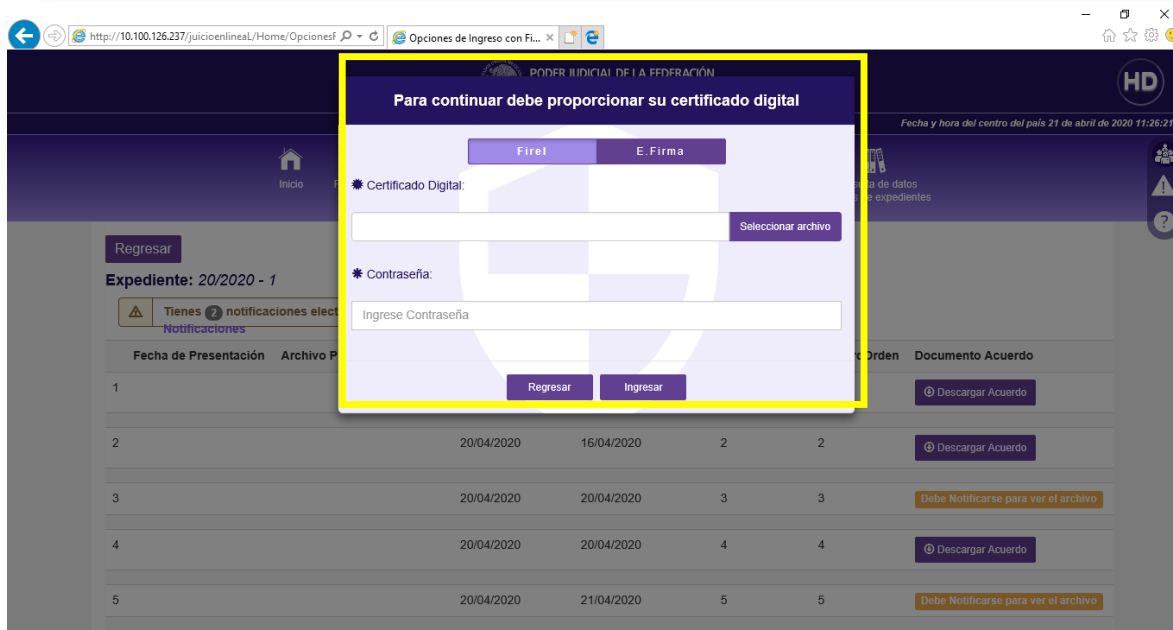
http://10.100.126.237/juicioenlineaL/Home/OpcionesI
Opciones de Ingreso con Fi...

PODER JUDICIAL DE LA FEDERACIÓN

HD

Fecha y hora del centro del país 21 de abril de 2020 11:26:21

Inicio

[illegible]a de datos
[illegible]e expedientes

Para continuar debe proporcionar su certificado digital

Firel
E.Firma

Certificado Digital:

Seleccionar archivo

Contraseña:

Ingrese Contraseña

Regresar
Ingresar

Regresar

Expediente: 20/2020 - 1

Tienes 2 notificaciones elect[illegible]
Notificaciones

| Fecha de Presentación | Archivo P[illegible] | | | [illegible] Orden | Documento Acuerdo |
|---|---|---|---|---|---|
| 1 | | | | | Descargar Acuerdo |
| 2 | 20/04/2020 | 16/04/2020 | 2 | 2 | Descargar Acuerdo |
| 3 | 20/04/2020 | 20/04/2020 | 3 | 3 | Debe Notificarse para ver el archivo |
| 4 | 20/04/2020 | 20/04/2020 | 4 | 4 | Descargar Acuerdo |
| 5 | 20/04/2020 | 21/04/2020 | 5 | 5 | Debe Notificarse para ver el archivo |